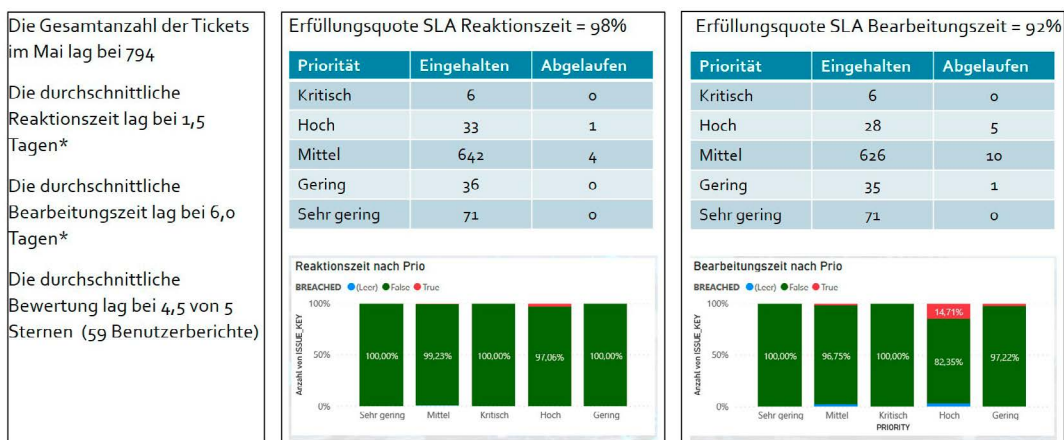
Die Gesamtanzahl der Tickets im Mai lag bei 794

Die durchschnittliche Reaktionszeit lag bei 1,5 Tagen*

Die durchschnittliche Bearbeitungszeit lag bei 6,0 Tagen*

Die durchschnittliche Bewertung lag bei 4,5 von 5 Sternen (59 Benutzerberichte)

Erfüllungsquote SLA Reaktionszeit = 98%

| Priorität | Eingehalten | Abgelaufen |
|---|---|---|
| Kritisch | 6 | 0 |
| Hoch | 33 | 1 |
| Mittel | 642 | 4 |
| Gering | 36 | 0 |
| Sehr gering | 71 | 0 |

Reaktionszeit nach Prio
BREACHED (Leer) False True
100%
50%
0%
Anzahl von ISSUE_KEY
100,00% 99,23% 100,00% 97,06% 100,00%
Sehr gering Mittel Kritisch Hoch Gering

Erfüllungsquote SLA Bearbeitungszeit = 92%

| Priorität | Eingehalten | Abgelaufen |
|---|---|---|
| Kritisch | 6 | 0 |
| Hoch | 28 | 5 |
| Mittel | 626 | 10 |
| Gering | 35 | 1 |
| Sehr gering | 71 | 0 |

Bearbeitungszeit nach Prio
BREACHED (Leer) False True
100%
50%
0%
Anzahl von ISSUE_KEY
14,71%
100,00% 96,75% 100,00% 82,35% 97,22%
Sehr gering Mittel Kritisch Hoch Gering
PRIORITY